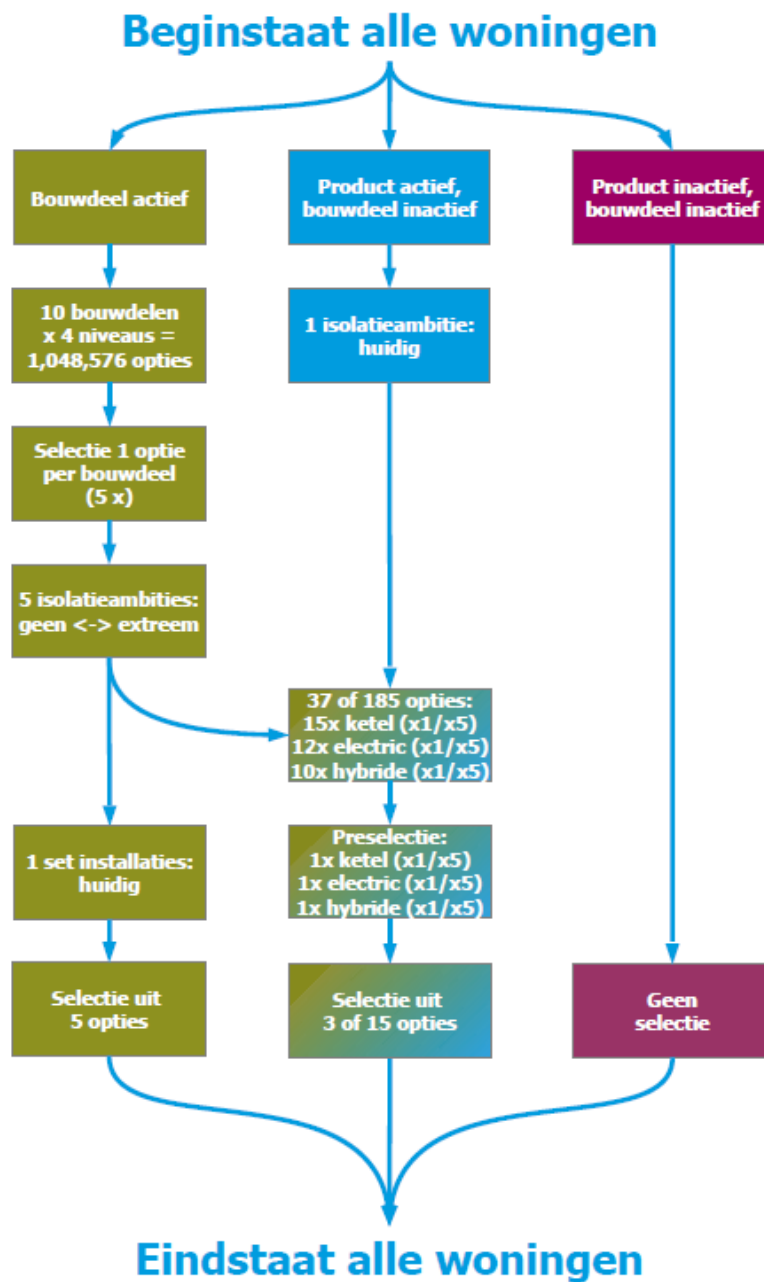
Beginstaat alle woningen

Bouwdeel actief

10 bouwdelen x 4 niveaus = 1,048,576 opties

Selectie 1 optie per bouwdeel (5 x)

5 isolatieambities: geen <-> extreem

1 set installaties: huidig

Selectie uit 5 opties

Product actief, bouwdeel inactief

1 isolatieambitie: huidig

37 of 185 opties: 15x ketel (x1/x5) 12x electric (x1/x5) 10x hybride (x1/x5)

Preselectie: 1x ketel (x1/x5) 1x electric (x1/x5) 1x hybride (x1/x5)

Selectie uit 3 of 15 opties

Product inactief, bouwdeel inactief

Geen selectie

Eindstaat alle woningen